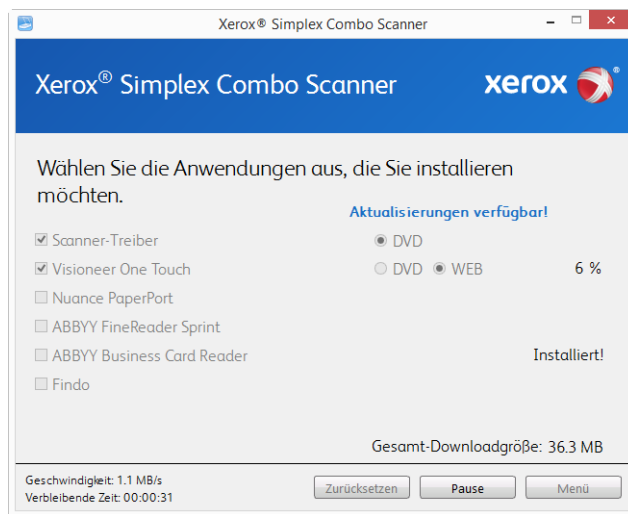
Xerox® Simplex Combo Scanner

Xerox® Simplex Combo Scanner

xerox

Wählen Sie die Anwendungen aus, die Sie installieren möchten.

Aktualisierungen verfügbar!

Scanner-Treiber

DVD

Visioneer One Touch

DVD WEB

6 %

Nuance PaperPort

ABBYY FineReader Sprint

ABBYY Business Card Reader

Installiert!

Findo

Gesamt-Downloadgröße: 36.3 MB

Geschwindigkeit: 1.1 MB/s
Verbleibende Zeit: 00:00:31

Zurücksetzen

Pause

Menü